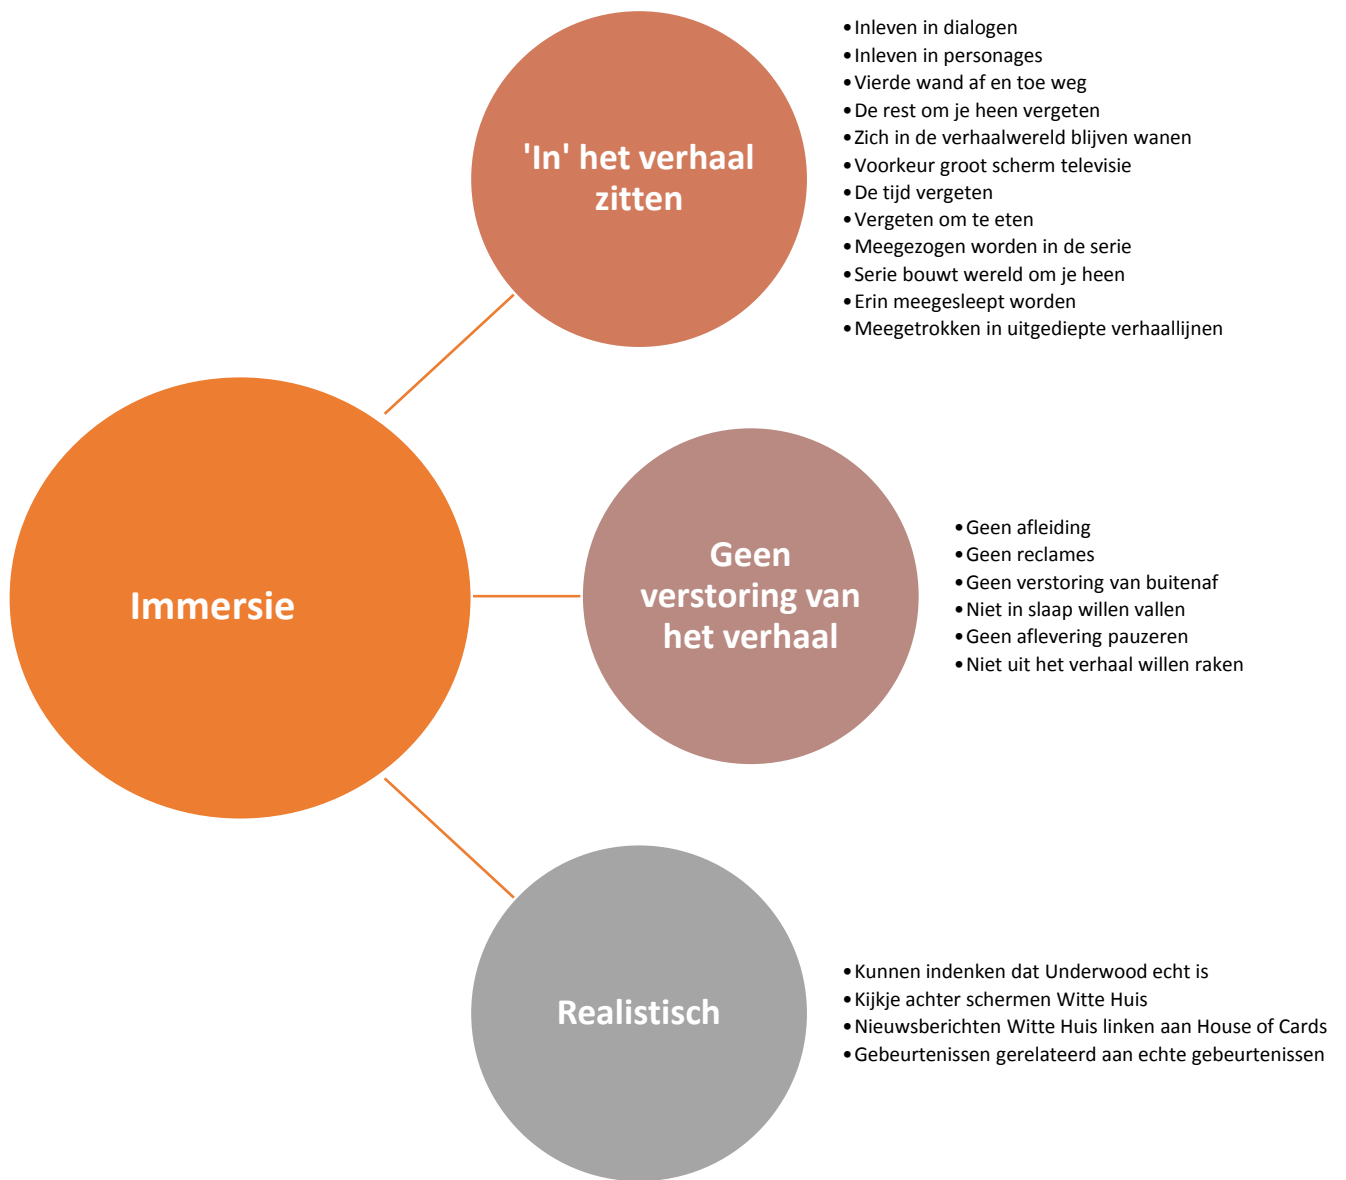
Immersie

'In' het verhaal zitten

- Inleven in dialogen
- Inleven in personages
- Vierde wand af en toe weg
- De rest om je heen vergeten
- Zich in de verhaalwereld blijven wanen
- Voorkeur groot scherm televisie
- De tijd vergeten
- Vergeten om te eten
- Meegezogen worden in de serie
- Serie bouwt wereld om je heen
- Erin meegesleept worden
- Meegetrokken in uitgediepte verhaallijnen

Geen verstoring van het verhaal

- Geen afleiding
- Geen reclames
- Geen verstoring van buitenaf
- Niet in slaap willen vallen
- Geen aflevering pauzeren
- Niet uit het verhaal willen raken

Realistisch

- Kunnen indenken dat Underwood echt is
- Kijkje achter schermen Witte Huis
- Nieuwsberichten Witte Huis linken aan House of Cards
- Gebeurtenissen gerelateerd aan echte gebeurtenissen